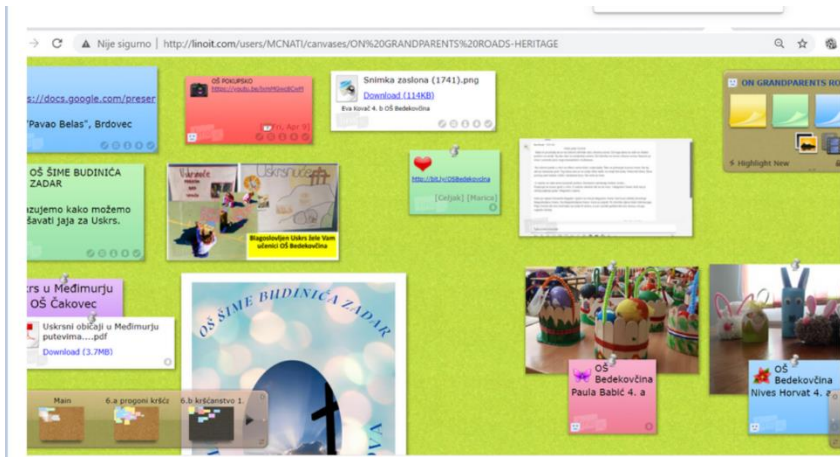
Nije sigurno | http://linoit.com/users/MCNATI/canvases/ON%20GRANDPARENTS%20ROADS-HERITAGE

s://docs.google.com/preser

"Pavao Belas", Brdovec

OŠ POKUPSKO
https://youtu.be/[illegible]

Snimka zaslona (1741).png
Download (114KB)
Eva Kovač 4. b OŠ Bedekovčina

ON GRANDPARENTS RO

Highlight New

OŠ ŠIME BUDINIĆA ZADAR
azujemo kako možemo šavati jaja za Uskrs.

Uskrsnuće

Blagoslovljen Uskrs žele Vam učenici OŠ Bedekovčina

http://bit.ly/OŠBedekovčina
[Cetjak] [Marica]

krs u Međimurju OŠ Čakovec

Uskrsni običaji u Međimurju putevima....pdf
Download (3.7MB)

OŠ ŠIME BUDINIĆA ZADAR

OŠ Bedekovčina
Paula Babić 4. a

OŠ Bedekovčina
Nives Horvat 4.

Main
6.a progoni kršća
6.b kršćanstvo 1.